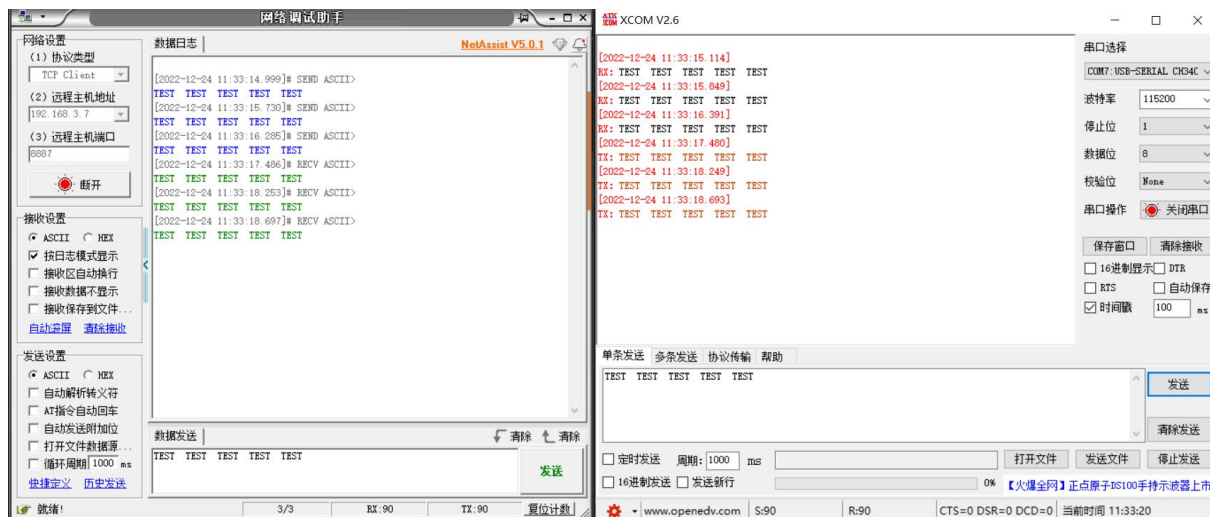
网络调试助手

网络设置
(1) 协议类型
TCP Client
(2) 远程主机地址
192.168.3.7
(3) 远程主机端口
8887
断开

接收设置
ASCII HEX
按日志模式显示
接收区自动换行
接收数据不显示
接收保存到文件...
自动滚屏 清除接收

发送设置
ASCII HEX
自动解析转义符
AT指令自动回车
自动发送附加位
打开文件数据源...
循环周期 1000 ms
快捷定义 历史发送

数据日志
NetAssist V5.0.1

[2022-12-24 11:33:14.999]# SEND ASCII>
TEST TEST TEST TEST TEST
[2022-12-24 11:33:15.730]# SEND ASCII>
TEST TEST TEST TEST TEST
[2022-12-24 11:33:16.285]# SEND ASCII>
TEST TEST TEST TEST TEST
[2022-12-24 11:33:17.486]# RECV ASCII>
TEST TEST TEST TEST TEST
[2022-12-24 11:33:18.253]# RECV ASCII>
TEST TEST TEST TEST TEST
[2022-12-24 11:33:18.697]# RECV ASCII>
TEST TEST TEST TEST TEST

数据发送
清除 清除
TEST TEST TEST TEST TEST
发送

就绪! 3/3 RX:90 TX:90 复位计数

XCOM V2.6

[2022-12-24 11:33:15.114]
RX: TEST TEST TEST TEST TEST
[2022-12-24 11:33:15.849]
RX: TEST TEST TEST TEST TEST
[2022-12-24 11:33:16.391]
RX: TEST TEST TEST TEST TEST
[2022-12-24 11:33:17.480]
TX: TEST TEST TEST TEST TEST
[2022-12-24 11:33:18.249]
TX: TEST TEST TEST TEST TEST
[2022-12-24 11:33:18.693]
TX: TEST TEST TEST TEST TEST

串口选择
COM7:USB-SERIAL CH340
波特率 115200
停止位 1
数据位 8
校验位 None
串口操作 关闭串口
保存窗口 清除接收
16进制显示 DTR
RTS 自动保存
时间戳 100 ms

单条发送 多条发送 协议传输 帮助
TEST TEST TEST TEST TEST
发送
清除发送
定时发送 周期: 1000 ms
打开文件 发送文件 停止发送
16进制发送 发送新行
0% 【火爆全网】正点原子DS100手持示波器上市
www.openedv.com S:90 R:90 CTS=0 DSR=0 DCD=0 当前时间 11:33:20